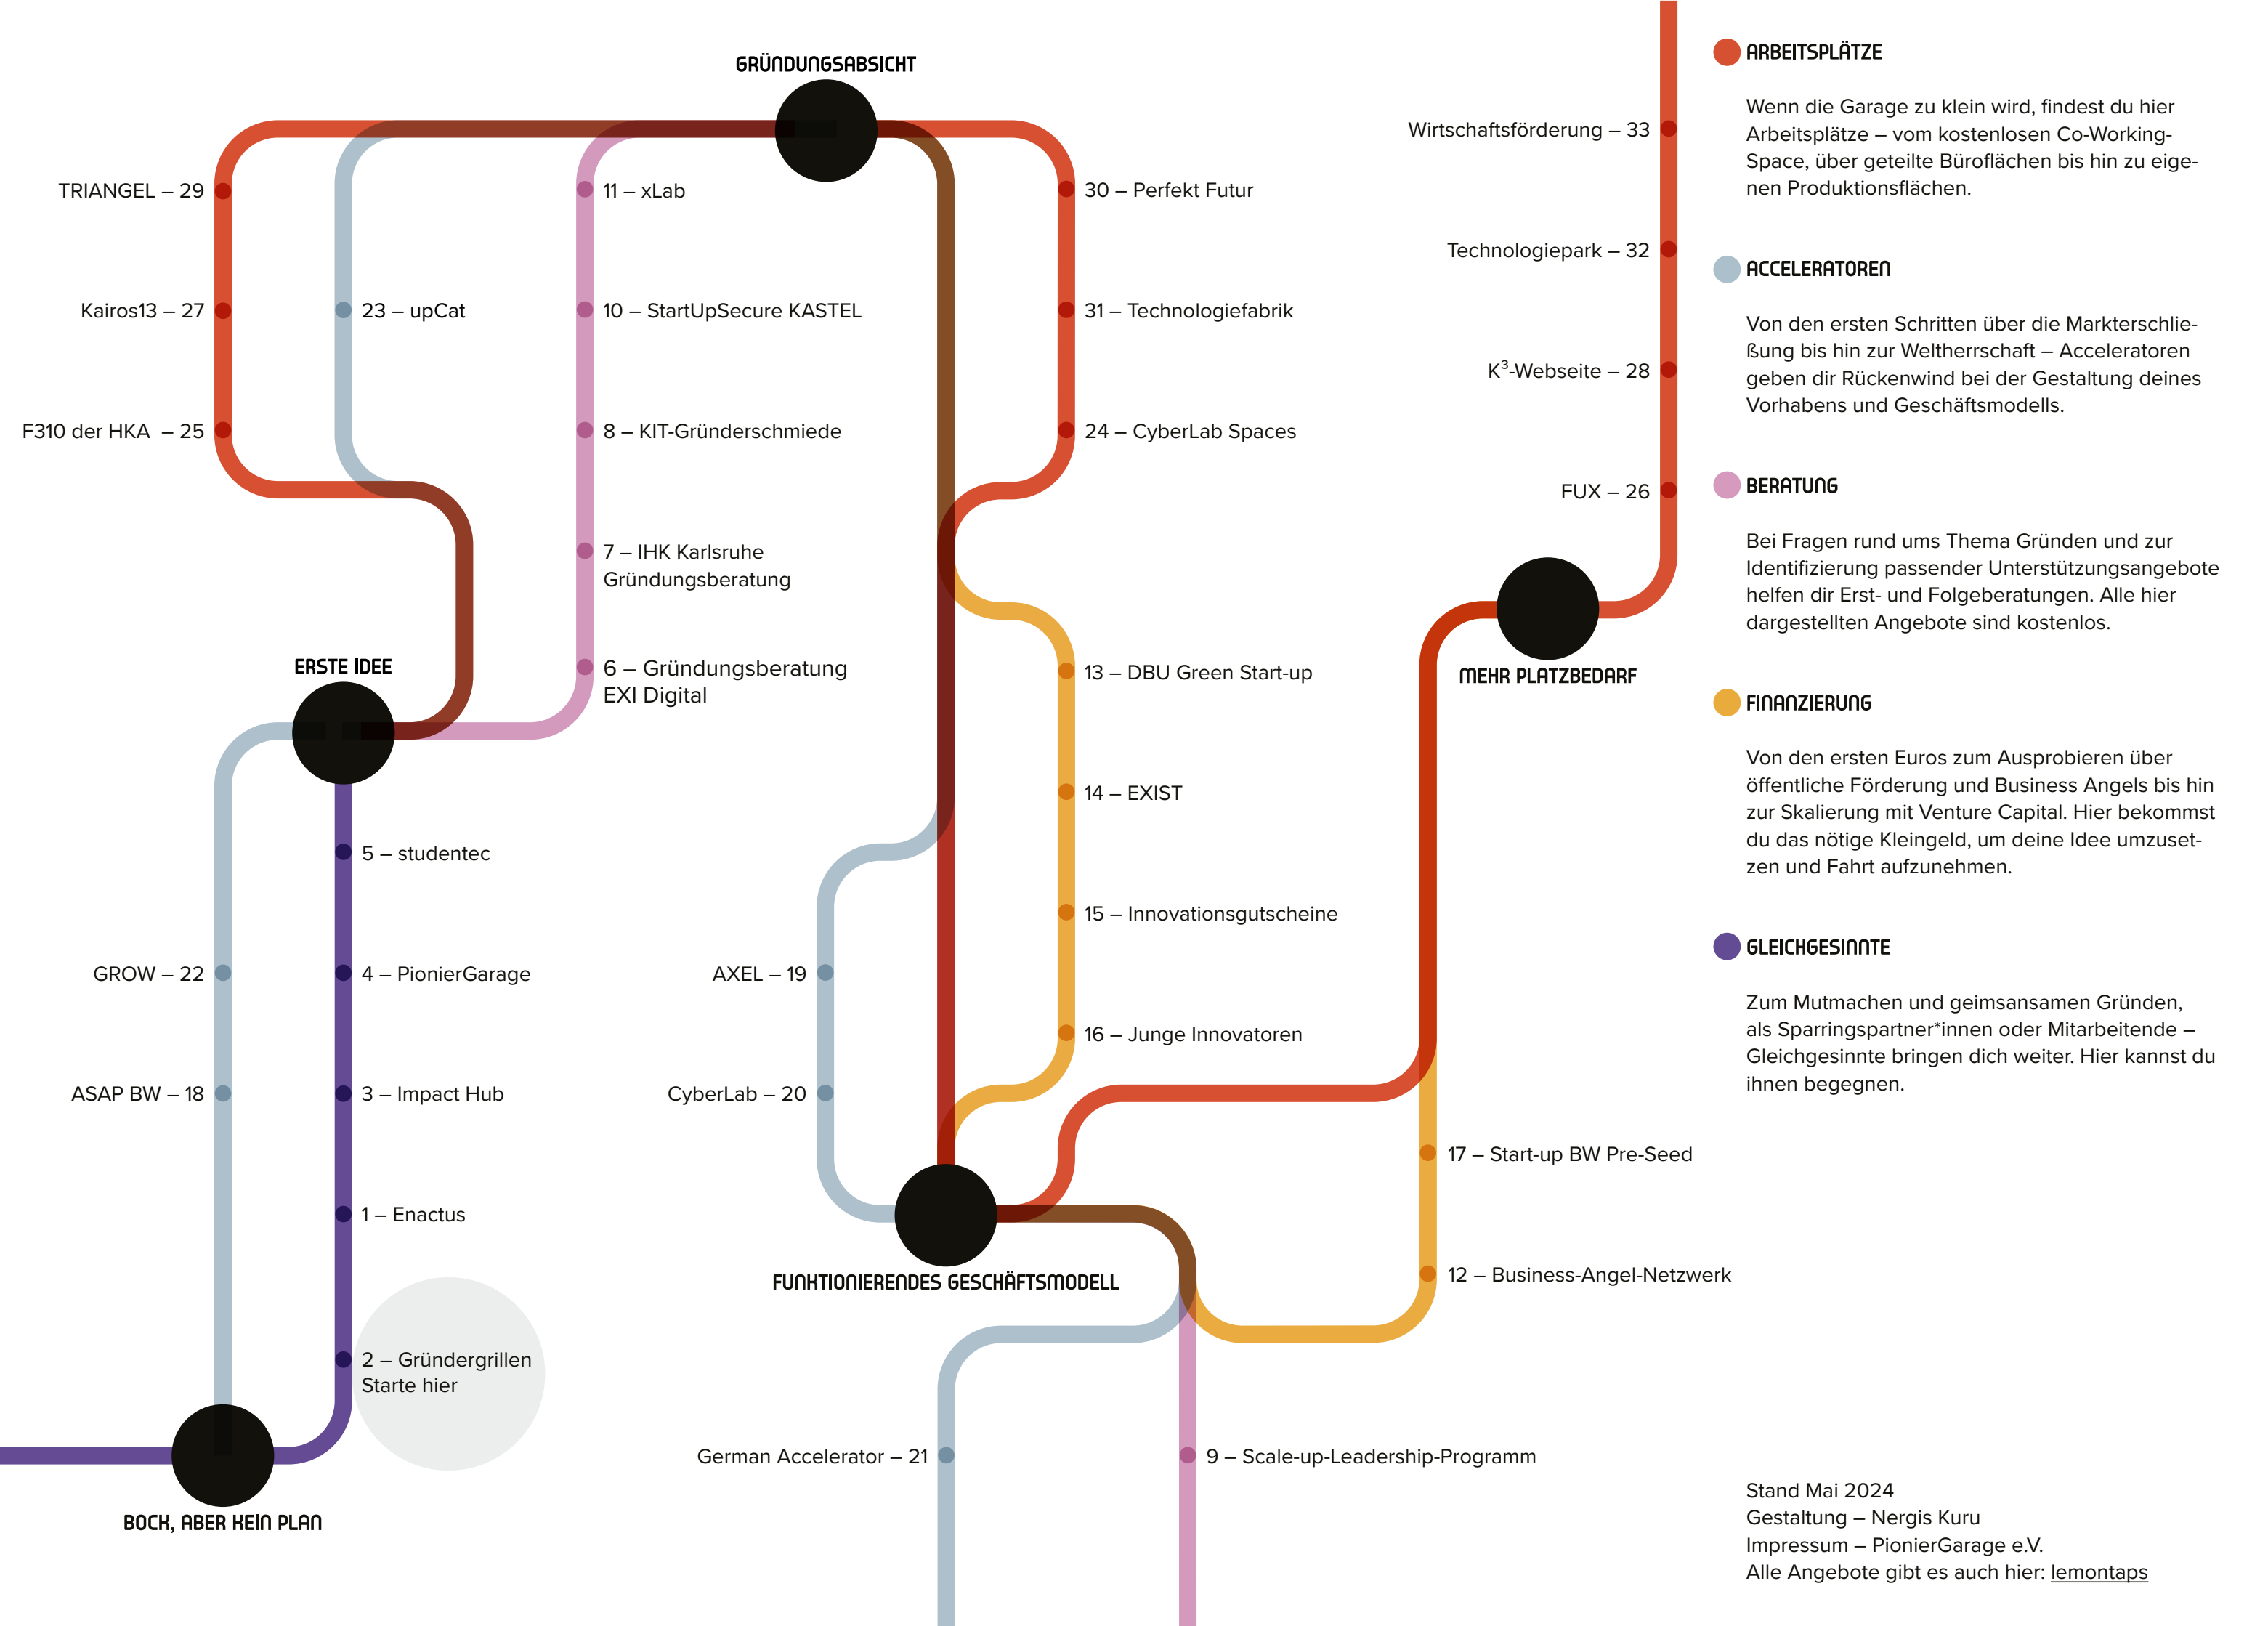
GRÜNDUNGSABSICHT

TRIANGEL – 29
Kairos13 – 27
F310 der HKA – 25

23 – upCat

11 – xLab
10 – StartUpSecure KASTEL
8 – KIT-Gründerschmiede
7 – IHK Karlsruhe Gründungsberatung
6 – Gründungsberatung EXI Digital

30 – Perfekt Futur
31 – Technologiefabrik
24 – CyberLab Spaces

Wirtschaftsförderung – 33
Technologiepark – 32
K$^3$-Webseite – 28
FUX – 26

MEHR PLATZBEDARF

ERSTE IDEE

5 – studentec
4 – PionierGarage
3 – Impact Hub
1 – Enactus
2 – Gründergrillen
Starte hier

GROW – 22
ASAP BW – 18

BOCK, ABER KEIN PLAN

AXEL – 19
CyberLab – 20

13 – DBU Green Start-up
14 – EXIST
15 – Innovationsgutscheine
16 – Junge Innovatoren

17 – Start-up BW Pre-Seed
12 – Business-Angel-Netzwerk

FUNKTIONIERENDES GESCHÄFTSMODELL

German Accelerator – 21
9 – Scale-up-Leadership-Programm

ARBEITSPLÄTZE

Wenn die Garage zu klein wird, findest du hier Arbeitsplätze – vom kostenlosen Co-Working-Space, über geteilte Büroflächen bis hin zu eigenen Produktionsflächen.

ACCELERATOREN

Von den ersten Schritten über die Markterschließung bis hin zur Weltherrschaft – Acceleratoren geben dir Rückenwind bei der Gestaltung deines Vorhabens und Geschäftsmodells.

BERATUNG

Bei Fragen rund ums Thema Gründen und zur Identifizierung passender Unterstützungsangebote helfen dir Erst- und Folgeberatungen. Alle hier dargestellten Angebote sind kostenlos.

FINANZIERUNG

Von den ersten Euros zum Ausprobieren über öffentliche Förderung und Business Angels bis hin zur Skalierung mit Venture Capital. Hier bekommst du das nötige Kleingeld, um deine Idee umzusetzen und Fahrt aufzunehmen.

GLEICHGESINNTE

Zum Mutmachen und geimsansamen Gründen, als Sparringspartner*innen oder Mitarbeitende – Gleichgesinnte bringen dich weiter. Hier kannst du ihnen begegnen.

Stand Mai 2024
Gestaltung – Nergis Kuru
Impressum – PionierGarage e.V.
Alle Angebote gibt es auch hier: lemontaps